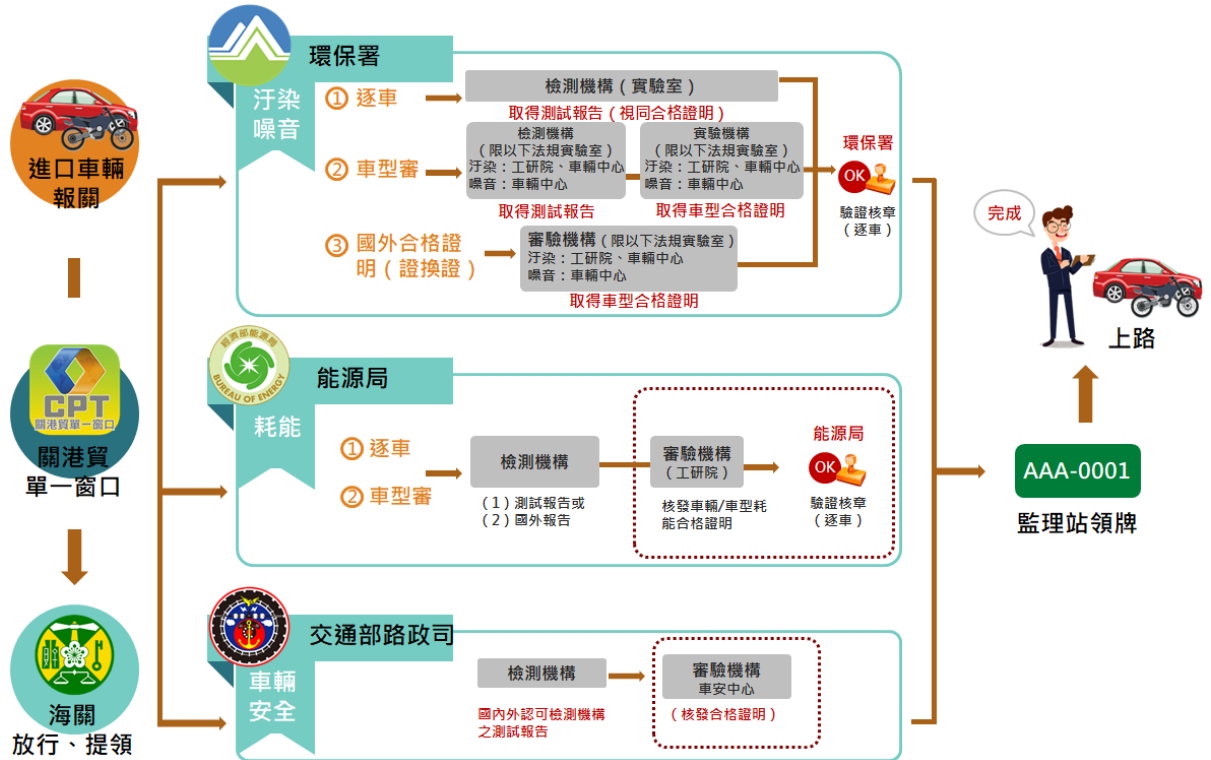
進口車輛
報關

CPT
關港貿單一窗口

關港貿
單一窗口

海關
放行、提領

環保署

汙染
噪音

① 逐車

檢測機構（實驗室）

取得測試報告（視同合格證明）

② 車型審

檢測機構
（限以下法規實驗室）
汙染：工研院、車輛中心
噪音：車輛中心

取得測試報告

實驗機構
（限以下法規實驗室）
汙染：工研院、車輛中心
噪音：車輛中心

取得車型合格證明

③ 國外合格證明（證換證）

審驗機構（限以下法規實驗室）
汙染：工研院、車輛中心
噪音：車輛中心

取得車型合格證明

環保署

OK

驗證核章
（逐車）

能源局

BUREAU OF ENERGY

耗能

① 逐車

② 車型審

檢測機構

（1）測試報告或
（2）國外報告

審驗機構
（工研院）

核發車輛/車型耗能合格證明

能源局

OK

驗證核章
（逐車）

交通部路政司

車輛
安全

檢測機構

國內外認可檢測機構之測試報告

審驗機構
車安中心

（核發合格證明）

完成

上路

AAA-0001

監理站領牌